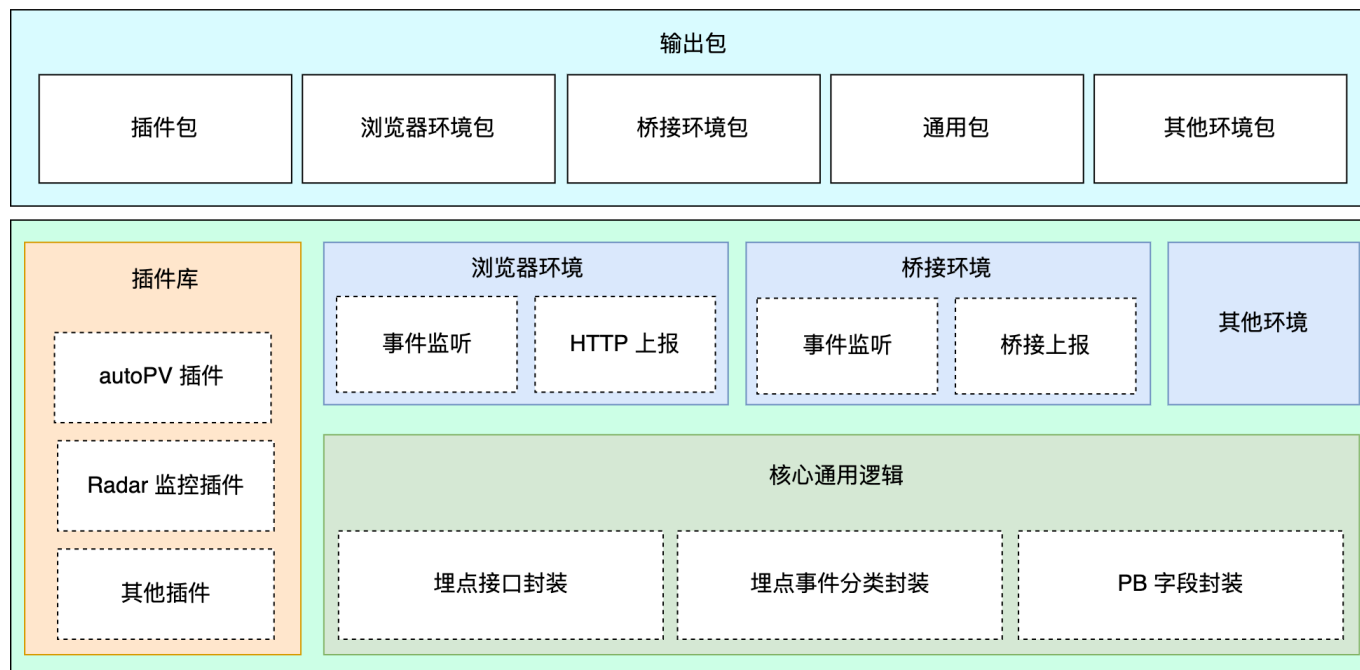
输出包

插件包

浏览器环境包

桥接环境包

通用包

其他环境包

插件库

autoPV 插件

Radar 监控插件

其他插件

浏览器环境

事件监听

HTTP 上报

桥接环境

事件监听

桥接上报

其他环境

核心通用逻辑

埋点接口封装

埋点事件分类封装

PB 字段封装